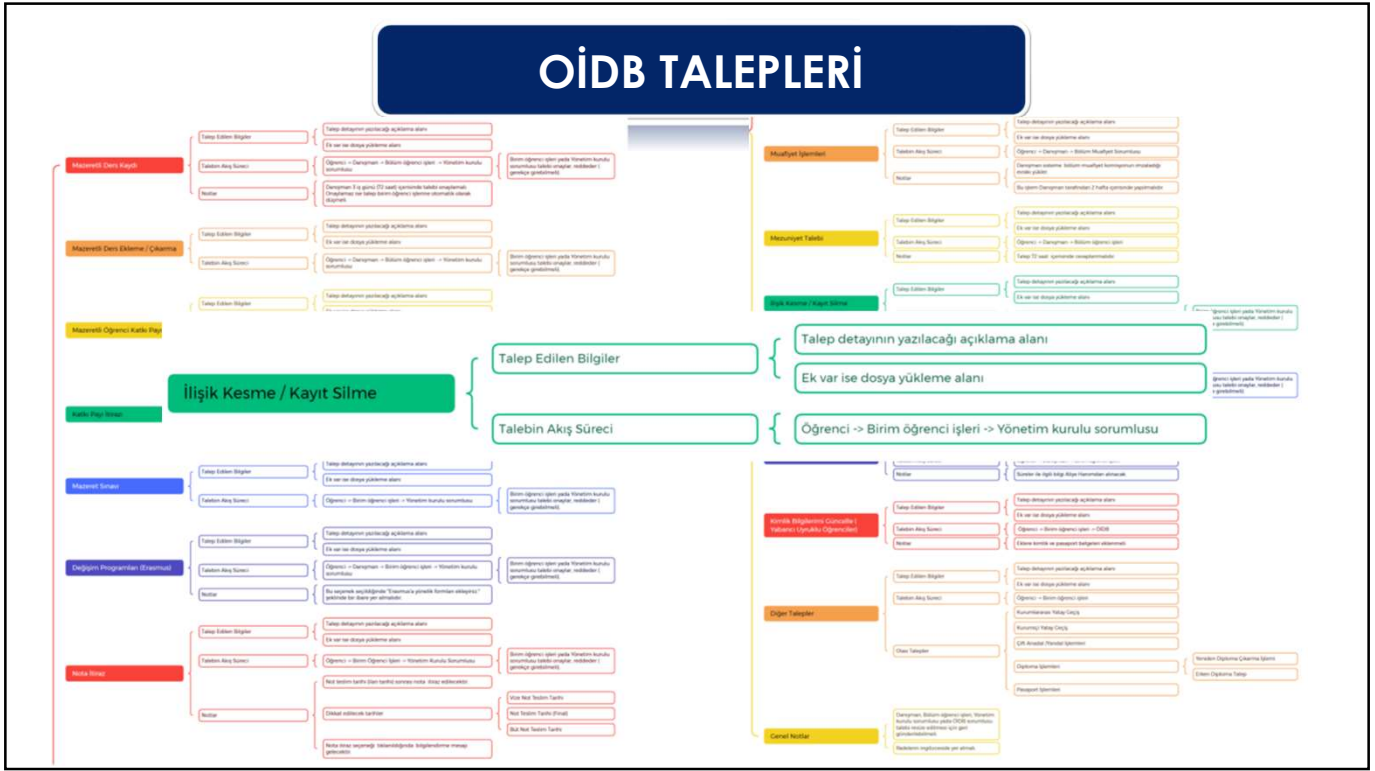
OİDB TALEPLERİ

Mazeretli Ders Kaydı
Talep Edilen Bilgiler
Talep detayının yazılacağı açıklama alanı
Ek var ise dosya yükleme alanı
Talebin Akış Süreci
Öğrenci -> Danışman -> Bölüm öğrenci işleri -> Yönetim kurulu sorumlusu
Birim öğrenci işleri yada Yönetim kurulu sorumlusu talebi onaylar, reddeder ( gerekçe girebilmeli).
Notlar
Danışman 3 iş günü (72 saat) içerisinde talebi onaylamalı. Onaylamaz ise talep birim öğrenci işlerine otomatik olarak düşmeli.

Mazeretli Ders Ekleme / Çıkarma
Talep Edilen Bilgiler
Talep detayının yazılacağı açıklama alanı
Ek var ise dosya yükleme alanı
Talebin Akış Süreci
Öğrenci -> Danışman -> Bölüm öğrenci işleri -> Yönetim kurulu sorumlusu
Birim öğrenci işleri yada Yönetim kurulu sorumlusu talebi onaylar, reddeder ( gerekçe girebilmeli).

Mazeretli Öğrenci Katkı Payı
Talep Edilen Bilgiler
Talep detayının yazılacağı açıklama alanı

Katkı Payı İadesi

İlişik Kesme / Kayıt Silme
Talep Edilen Bilgiler
Talep detayının yazılacağı açıklama alanı
Ek var ise dosya yükleme alanı
Talebin Akış Süreci
Öğrenci -> Birim öğrenci işleri -> Yönetim kurulu sorumlusu

Mazeret Sınavı
Talep Edilen Bilgiler
Talep detayının yazılacağı açıklama alanı
Ek var ise dosya yükleme alanı
Talebin Akış Süreci
Öğrenci -> Birim öğrenci işleri -> Yönetim kurulu sorumlusu
Birim öğrenci işleri yada Yönetim kurulu sorumlusu talebi onaylar, reddeder ( gerekçe girebilmeli).

Değişim Programları (Erasmus)
Talep Edilen Bilgiler
Talep detayının yazılacağı açıklama alanı
Ek var ise dosya yükleme alanı
Talebin Akış Süreci
Öğrenci -> Danışman -> Birim öğrenci işleri -> Yönetim kurulu sorumlusu
Birim öğrenci işleri yada Yönetim kurulu sorumlusu talebi onaylar, reddeder ( gerekçe girebilmeli).
Notlar
Bu seçenek seçildiğinde "Erasmus'a yönelik formları ekleyiniz." şeklinde bir ibare yer almalıdır.

Nota İtiraz
Talep Edilen Bilgiler
Talep detayının yazılacağı açıklama alanı
Ek var ise dosya yükleme alanı
Talebin Akış Süreci
Öğrenci -> Birim Öğrenci İşleri -> Yönetim Kurulu Sorumlusu
Birim öğrenci işleri yada Yönetim kurulu sorumlusu talebi onaylar, reddeder ( gerekçe girebilmeli).
Notlar
Not teslim tarihi (ilan tarihi) sonrası nota itiraz edilecektir.
Dikkat edilecek tarihler
Vize Not Teslim Tarihi
Not Teslim Tarihi (Final)
Büt Not Teslim Tarihi
Nota itiraz seçeneği tıklandığında bilgilendirme mesajı gelecektir.

Muafiyet İşlemleri
Talep Edilen Bilgiler
Talep detayının yazılacağı açıklama alanı
Ek var ise dosya yükleme alanı
Talebin Akış Süreci
Öğrenci -> Danışman -> Bölüm Muafiyet Sorumlusu
Notlar
Danışman sisteme bölüm muafiyet komisyonun imzaladığı evrakı yükler.
Bu işlem Danışman tarafından 2 hafta içerisinde yapılmalıdır.

Mezuniyet Talebi
Talep Edilen Bilgiler
Talep detayının yazılacağı açıklama alanı
Ek var ise dosya yükleme alanı
Talebin Akış Süreci
Öğrenci -> Danışman -> Bölüm öğrenci işleri
Notlar
Talep 72 saat içerisinde cevaplanmalıdır.

İlişik Kesme / Kayıt Silme
Talep Edilen Bilgiler
Talep detayının yazılacağı açıklama alanı
Ek var ise dosya yükleme alanı
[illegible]ğrenci işleri yada Yönetim kurulu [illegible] talebi onaylar, reddeder ( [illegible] girebilmeli).
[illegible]ğrenci işleri yada Yönetim kurulu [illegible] talebi onaylar, reddeder ( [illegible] girebilmeli).

Notlar
Süreler ile ilgili bilgi Bilge Hanımdan alınacak

Kimlik Bilgilerimi Güncelle ( Yabancı Uyruklu Öğrenciler)
Talep Edilen Bilgiler
Talep detayının yazılacağı açıklama alanı
Ek var ise dosya yükleme alanı
Talebin Akış Süreci
Öğrenci -> Birim öğrenci işleri -> OİDB
Notlar
Ekler kimlik ve pasaport belgeleri olmalı.

Diğer Talepler
Talep Edilen Bilgiler
Talep detayının yazılacağı açıklama alanı
Ek var ise dosya yükleme alanı
Talebin Akış Süreci
Öğrenci -> Birim öğrenci işleri
Olası Talepler
Kurumlararası Yatay Geçiş
Kurumiçi Yatay Geçiş
Çift Anadal /Yandal İşlemleri
Diploma İşlemleri
Yeniden Diploma Çıkarma İşlemi
Erken Diploma Talebi
Pasaport İşlemleri

Genel Notlar
Danışman, Bölüm öğrenci işleri, Yönetim kurulu sorumlusu yada OİDB sorumlusu talebi revize edilmesi için geri gönderilebilmeli.
Redelerin ingilizcesinde yer almalı.